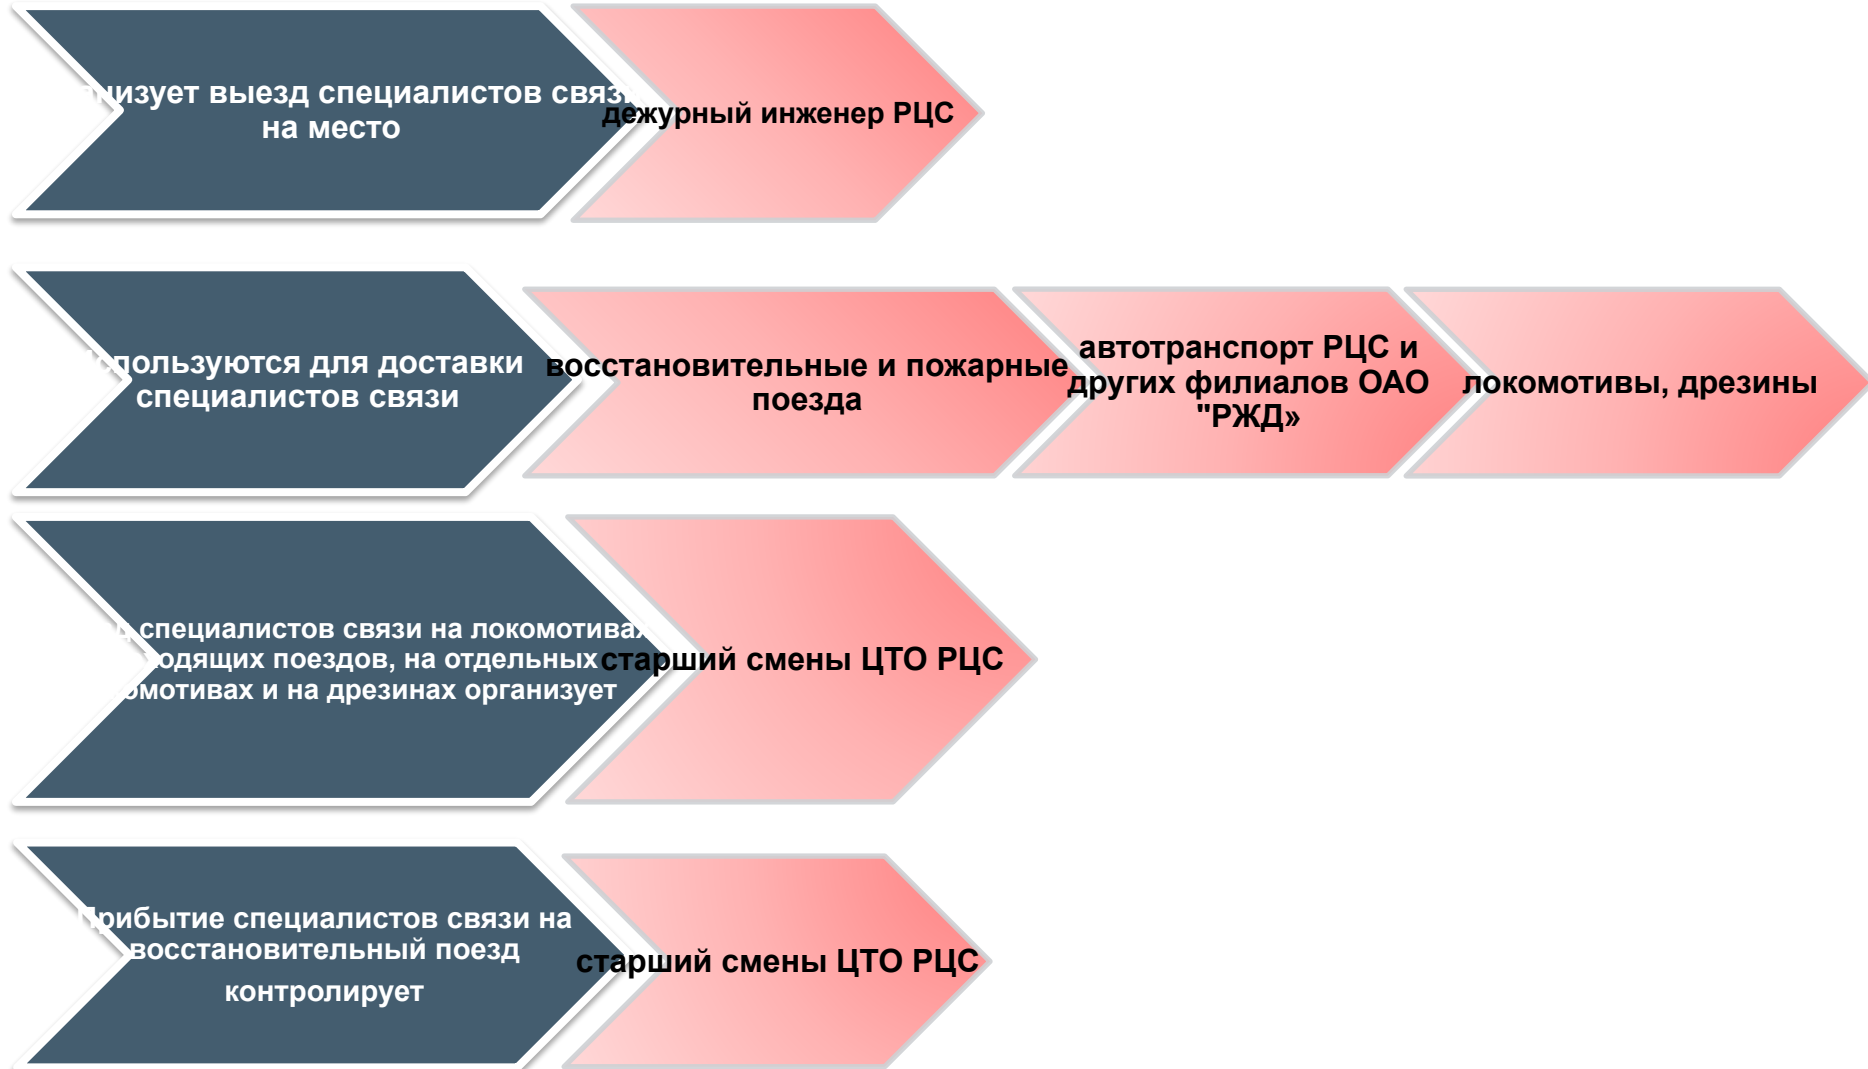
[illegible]низует выезд специалистов связ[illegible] на место

дежурный инженер РЦС

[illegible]пользуются для доставки специалистов связи

восстановительные и пожарные поезда

автотранспорт РЦС и других филиалов ОАО "РЖД»

локомотивы, дрезины

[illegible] специалистов связи на локомотива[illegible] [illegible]одящих поездов, на отдельных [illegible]омотивах и на дрезинах организует

старший смены ЦТО РЦС

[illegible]рибытие специалистов связи на восстановительный поезд контролирует

старший смены ЦТО РЦС